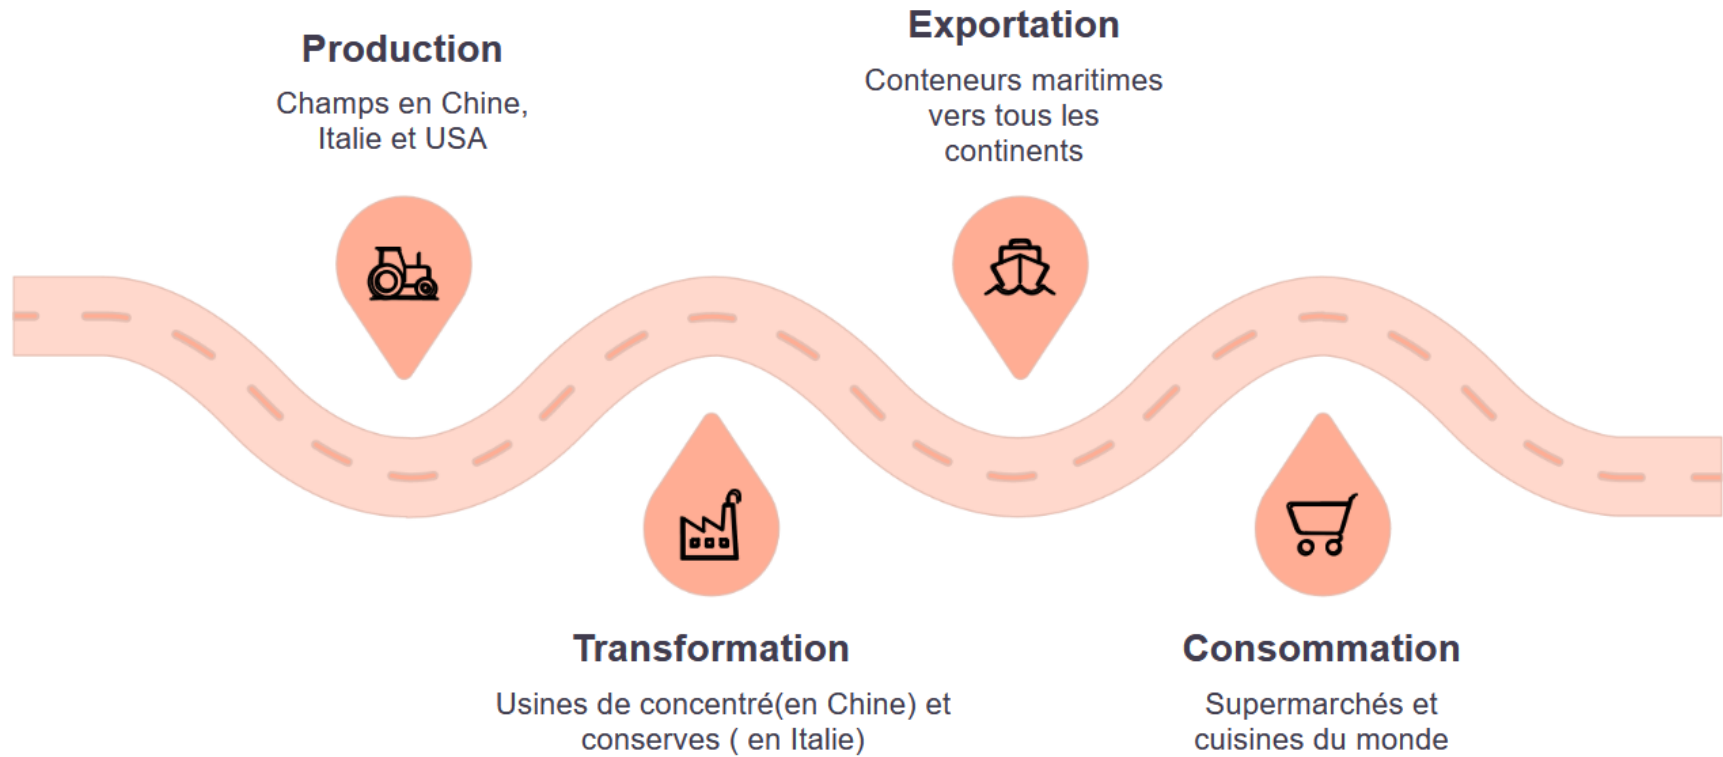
Production

Champs en Chine, Italie et USA

Exportation

Conteneurs maritimes vers tous les continents

Transformation

Usines de concentré(en Chine) et conserves ( en Italie)

Consommation

Supermarchés et cuisines du monde